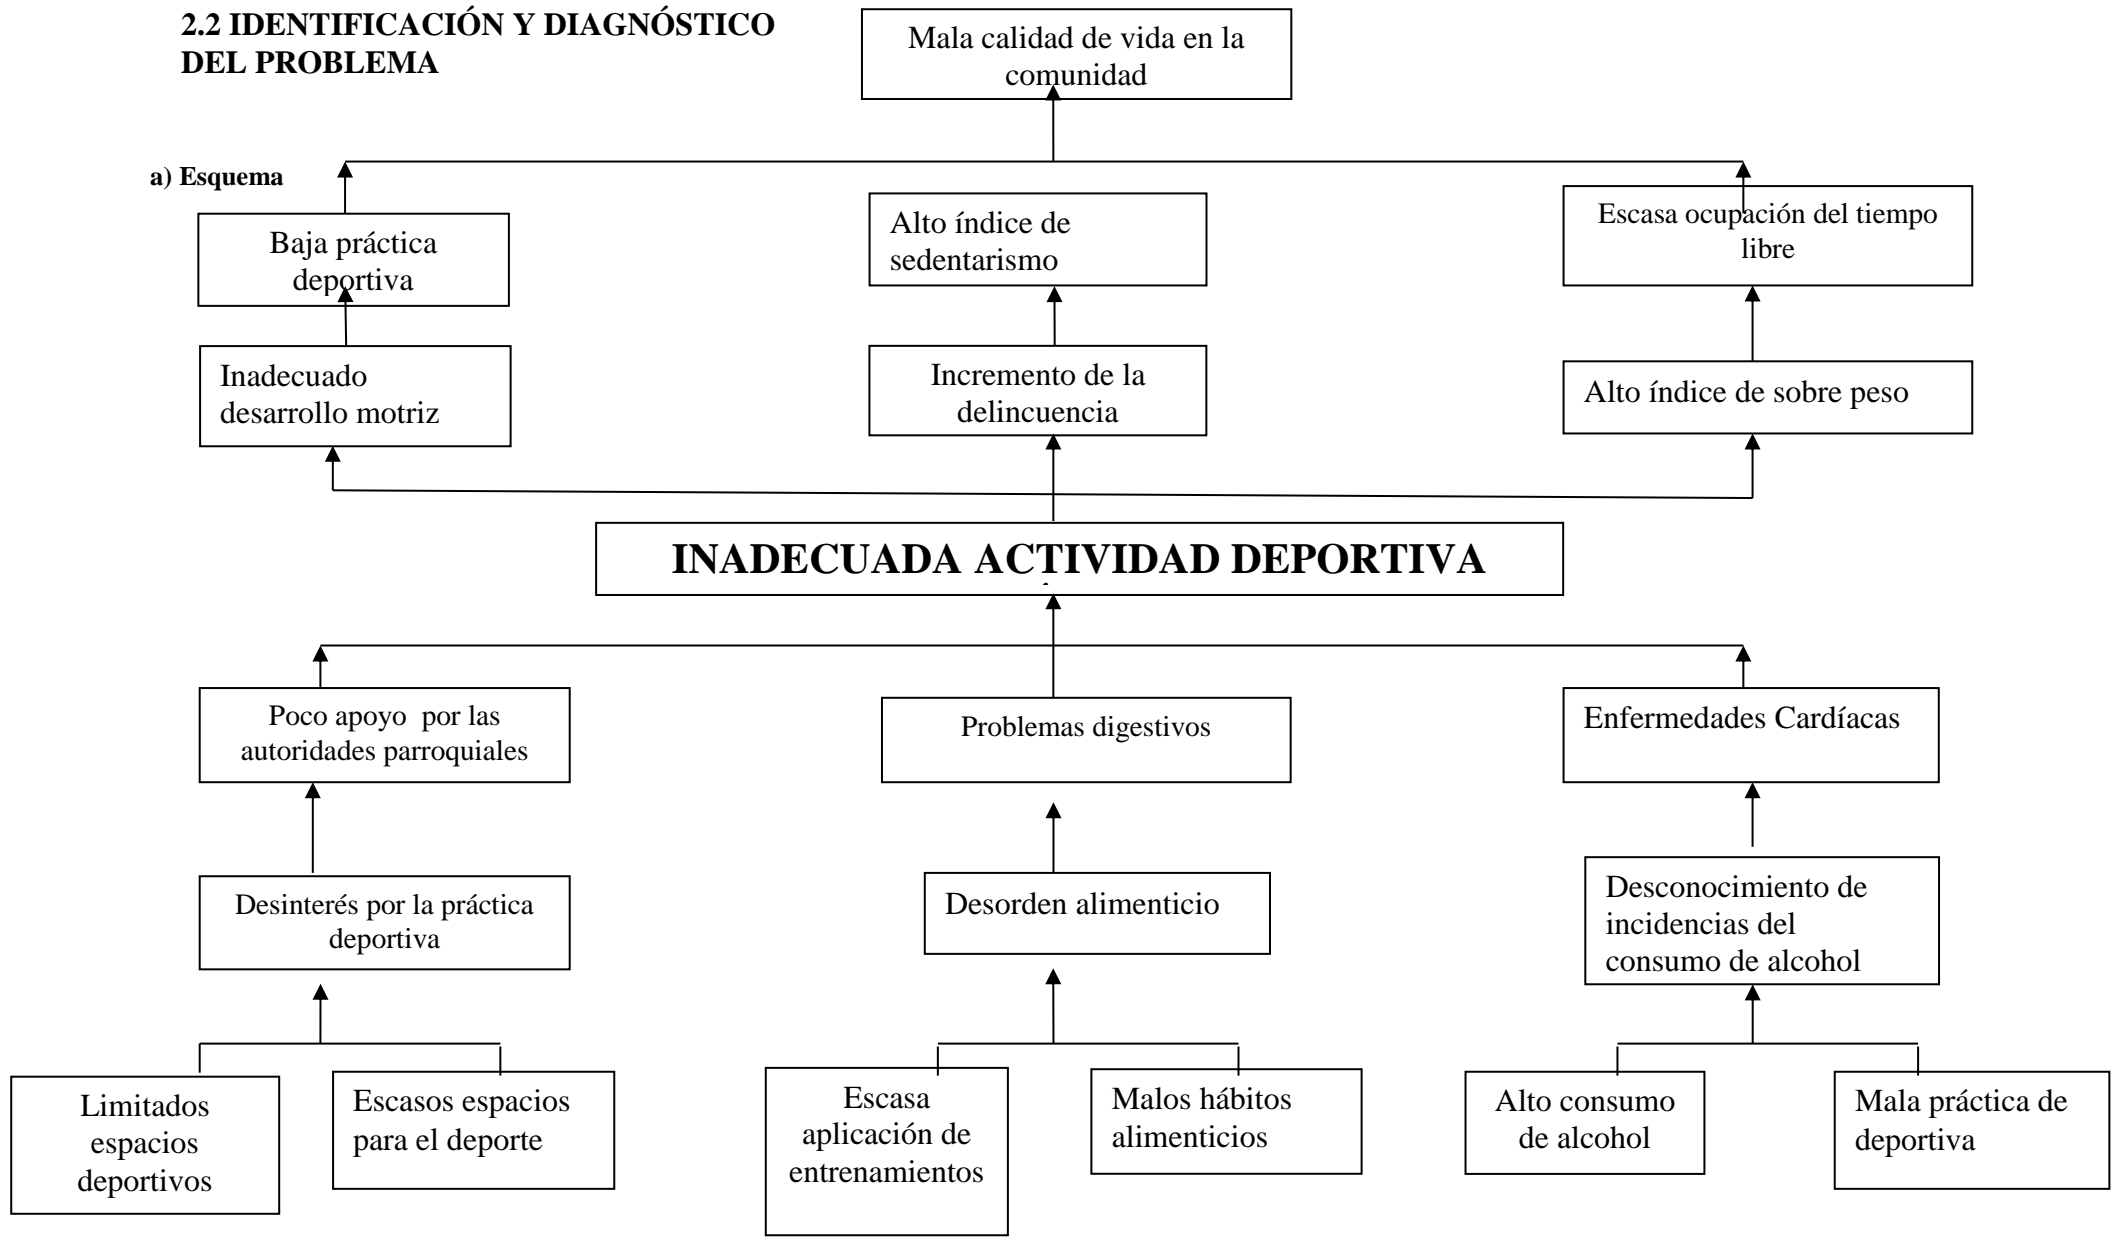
2.2 IDENTIFICACIÓN Y DIAGNÓSTICO DEL PROBLEMA

Mala calidad de vida en la comunidad

a) Esquema

Baja práctica deportiva

Alto índice de sedentarismo

Escasa ocupación del tiempo libre

Inadecuado desarrollo motriz

Incremento de la delincuencia

Alto índice de sobre peso

INADECUADA ACTIVIDAD DEPORTIVA

Poco apoyo por las autoridades parroquiales

Problemas digestivos

Enfermedades Cardíacas

Desinterés por la práctica deportiva

Desorden alimenticio

Desconocimiento de incidencias del consumo de alcohol

Limitados espacios deportivos

Escasos espacios para el deporte

Escasa aplicación de entrenamientos

Malos hábitos alimenticios

Alto consumo de alcohol

Mala práctica de deportiva